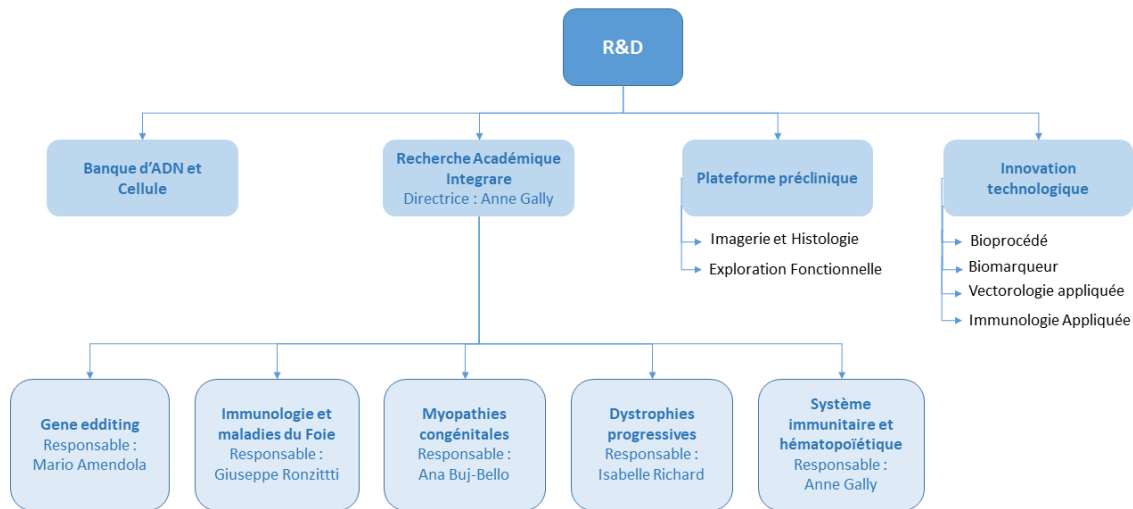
R&D

Banque d'ADN et Cellule

Recherche Académique Integrare
Directrice : Anne Gally

Plateforme préclinique

Imagerie et Histologie

Exploration Fonctionnelle

Innovation technologique

Bioprocédé

Biomarqueur

Vectorologie appliquée

Immunologie Appliquée

Gene edditing
Responsable :
Mario Amendola

Immunologie et maladies du Foie
Responsable :
Giuseppe Ronzittti

Myopathies congénitales
Responsable :
Ana Buj-Bello

Dystrophies progressives
Responsable :
Isabelle Richard

Système immunitaire et hématopoïétique
Responsable :
Anne Gally